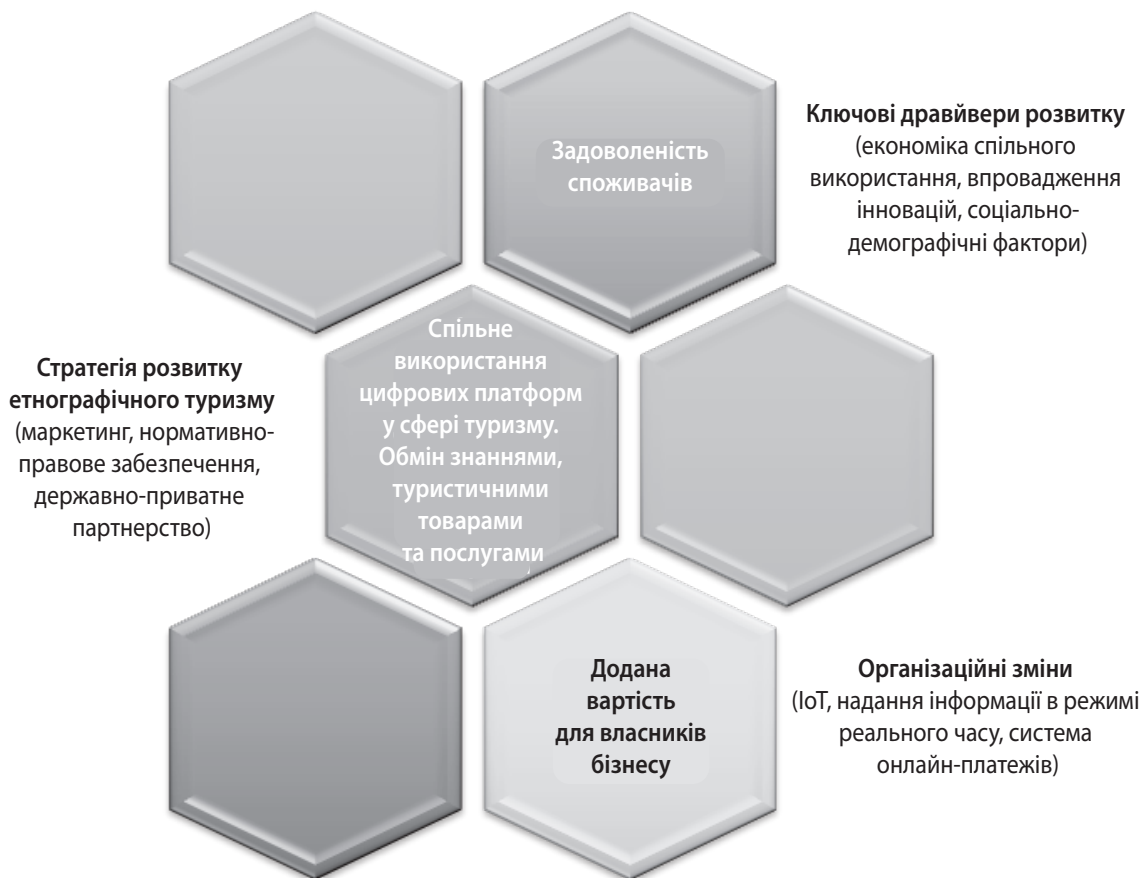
Задоволеність споживачів

Ключові драйвери розвитку (економіка спільного використання, впровадження інновацій, соціально-демографічні фактори)

Стратегія розвитку етнографічного туризму (маркетинг, нормативно-правове забезпечення, державно-приватне партнерство)

Спільне використання цифрових платформ у сфері туризму. Обмін знаннями, туристичними товарами та послугами

Додана вартість для власників бізнесу

Організаційні зміни (IoT, надання інформації в режимі реального часу, система онлайн-платежів)